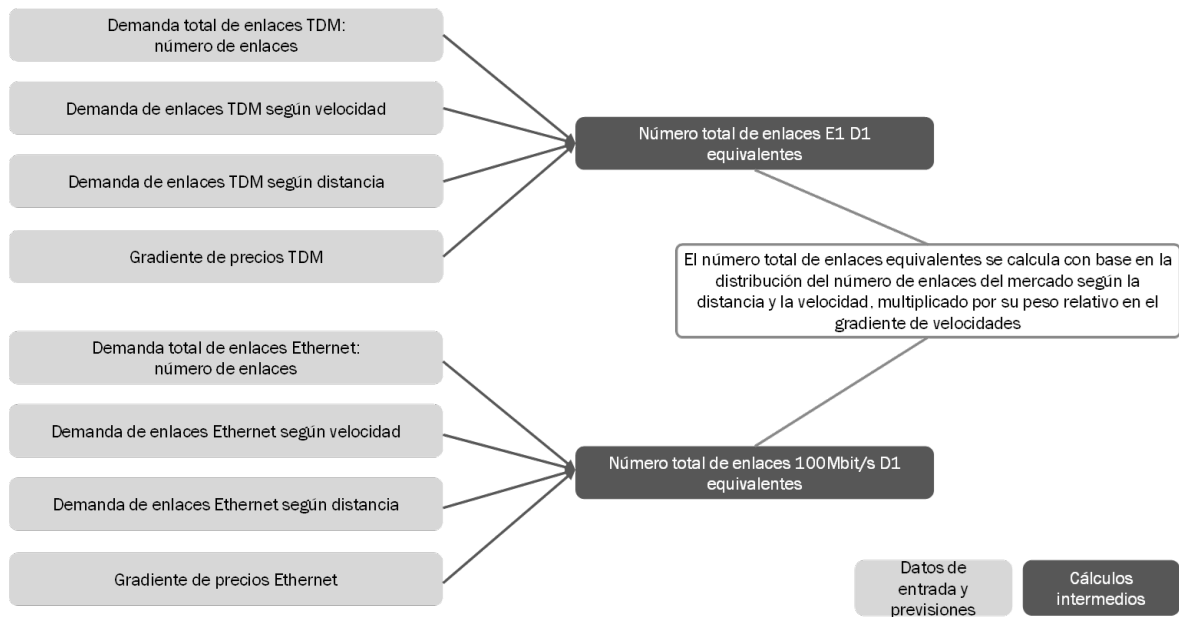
Demanda total de enlaces TDM: número de enlaces

Demanda de enlaces TDM según velocidad

Demanda de enlaces TDM según distancia

Gradiente de precios TDM

Número total de enlaces E1 D1 equivalentes

El número total de enlaces equivalentes se calcula con base en la distribución del número de enlaces del mercado según la distancia y la velocidad, multiplicado por su peso relativo en el gradiente de velocidades

Demanda total de enlaces Ethernet: número de enlaces

Demanda de enlaces Ethernet según velocidad

Demanda de enlaces Ethernet según distancia

Gradiente de precios Ethernet

Número total de enlaces 100Mbit/s D1 equivalentes

Datos de entrada y previsiones

Cálculos intermedios